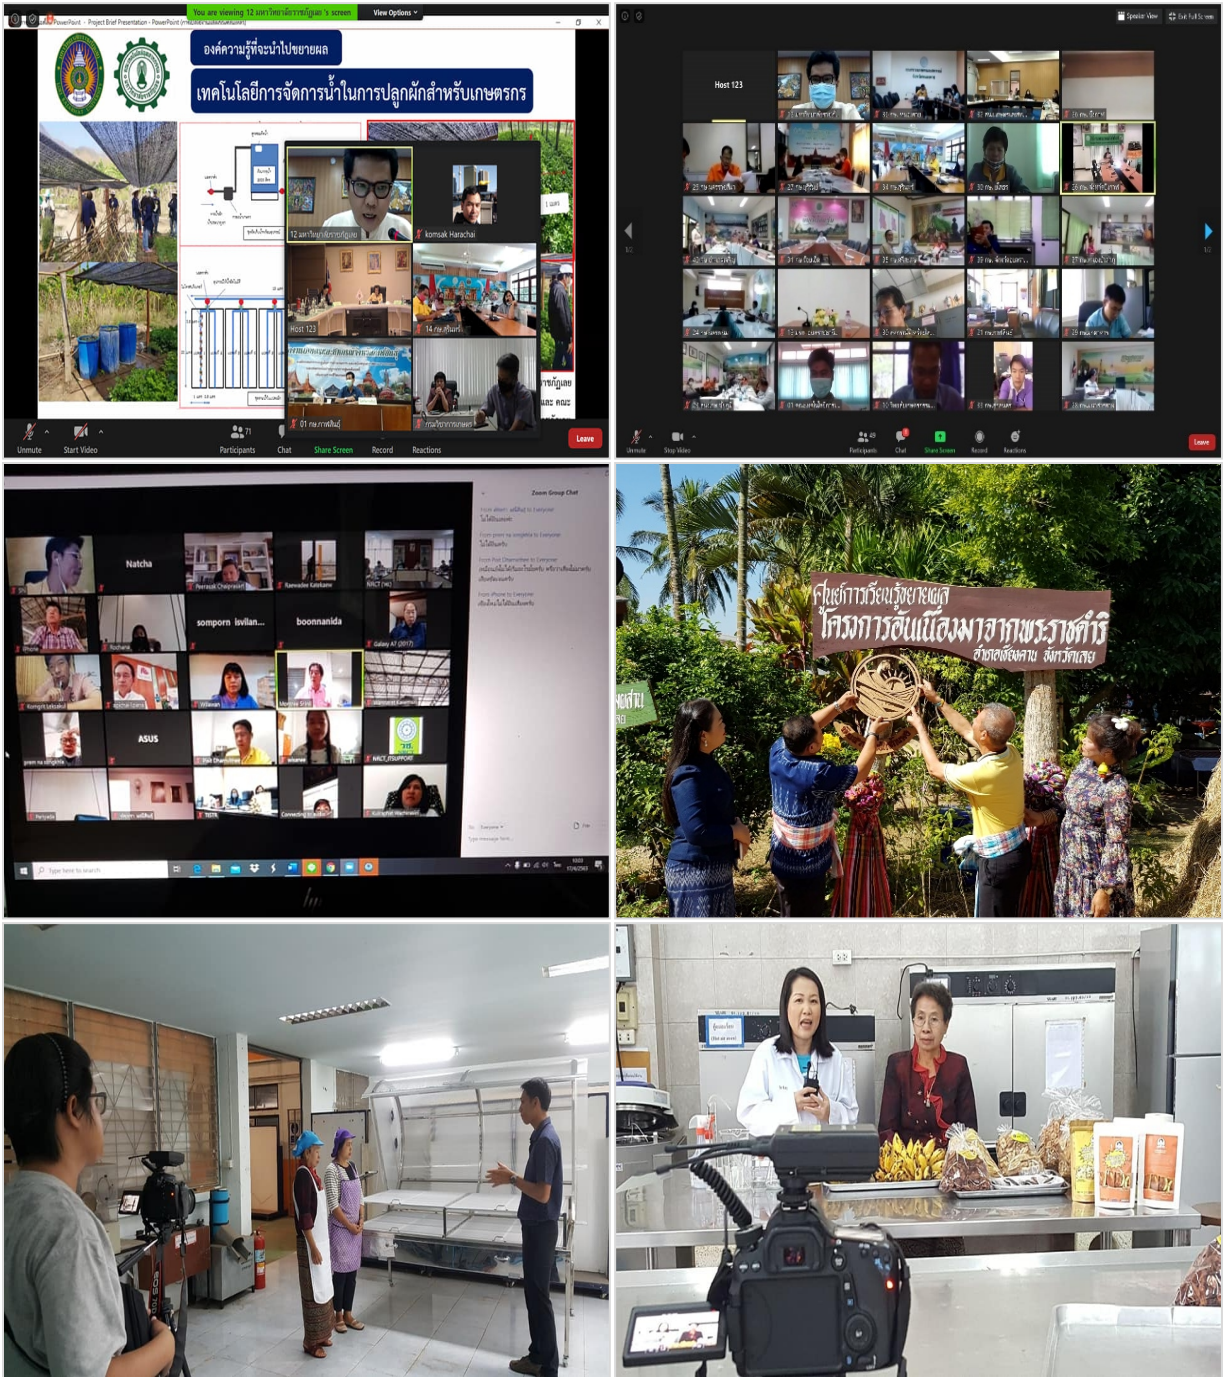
You are viewing 12 มหาวิทยาลัยราชภัฏเลย 's screen View Options

PowerPoint - Project Brief Presentation - PowerPoint

องค์ความรู้ที่จะนำไปขยายผล

เทคโนโลยีการจัดการน้ำในการปลูกผักสำหรับเกษตรกร

12 มหาวิทยาลัยราชภัฏเลย

komsak Harachai

Host 123

14 กษ.สุรินทร์

01 กษ.กาฬสินธุ์

Unmute Start Video Participants Chat Share Screen Record Reactions Leave

Speaker View Exit Full Screen

Host 123

Unmute Stop Video Participants Chat Share Screen Record Reactions Leave

Zoom Group Chat

Natcha

somporn isvilan...

boonnanida

ASUS

Type here to search

ศูนย์การเรียนรู้ขยายผล โครงการอันเนื่องมาจากพระราชดำริ อำเภอเชียงคาน จังหวัดเลย